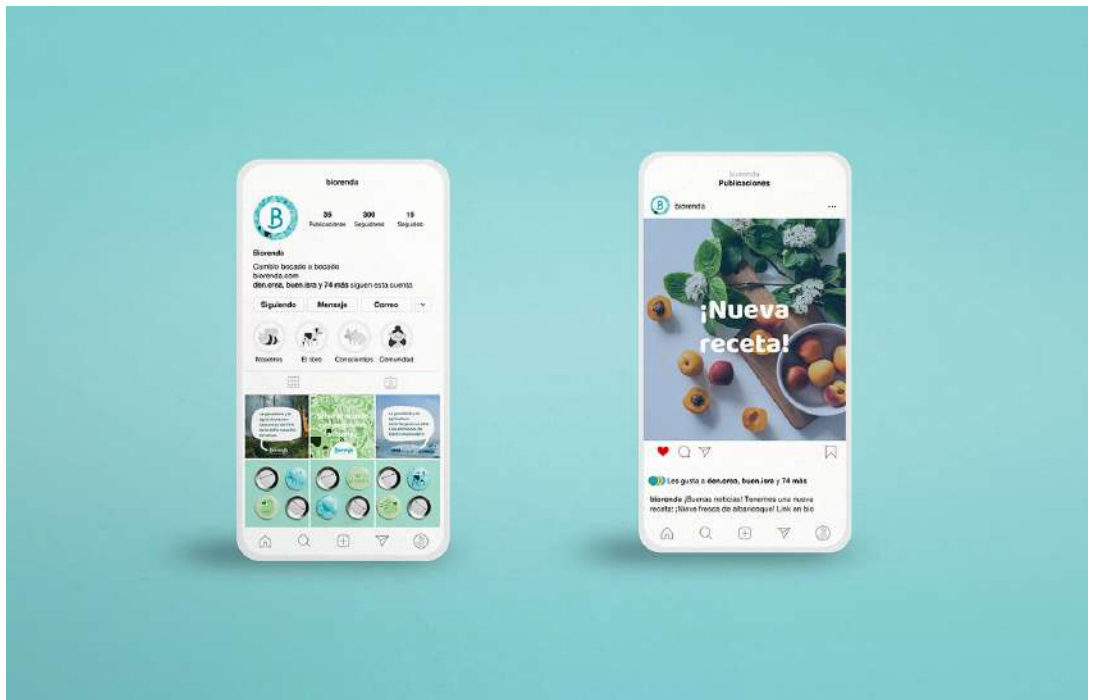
biorenda

B

35 Publicaciones 300 Seguidores 15 Seguidos

Biorenda
Cambio bocado a bocado
biorenda.com
den.orea, buen.isra y 74 más siguen esta cuenta

Siguiendo Mensaje Correo

Nosotros El zero Conscientes Comunidad

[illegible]

biorenda
Publicaciones

B biorenda ...

¡Nueva receta!

Les gusta a den.orea, buen.isra y 74 más

biorenda ¡Buenas noticias! Tenemos una nueva receta: ¡Nieve fresca de albaricoque! Link en bio